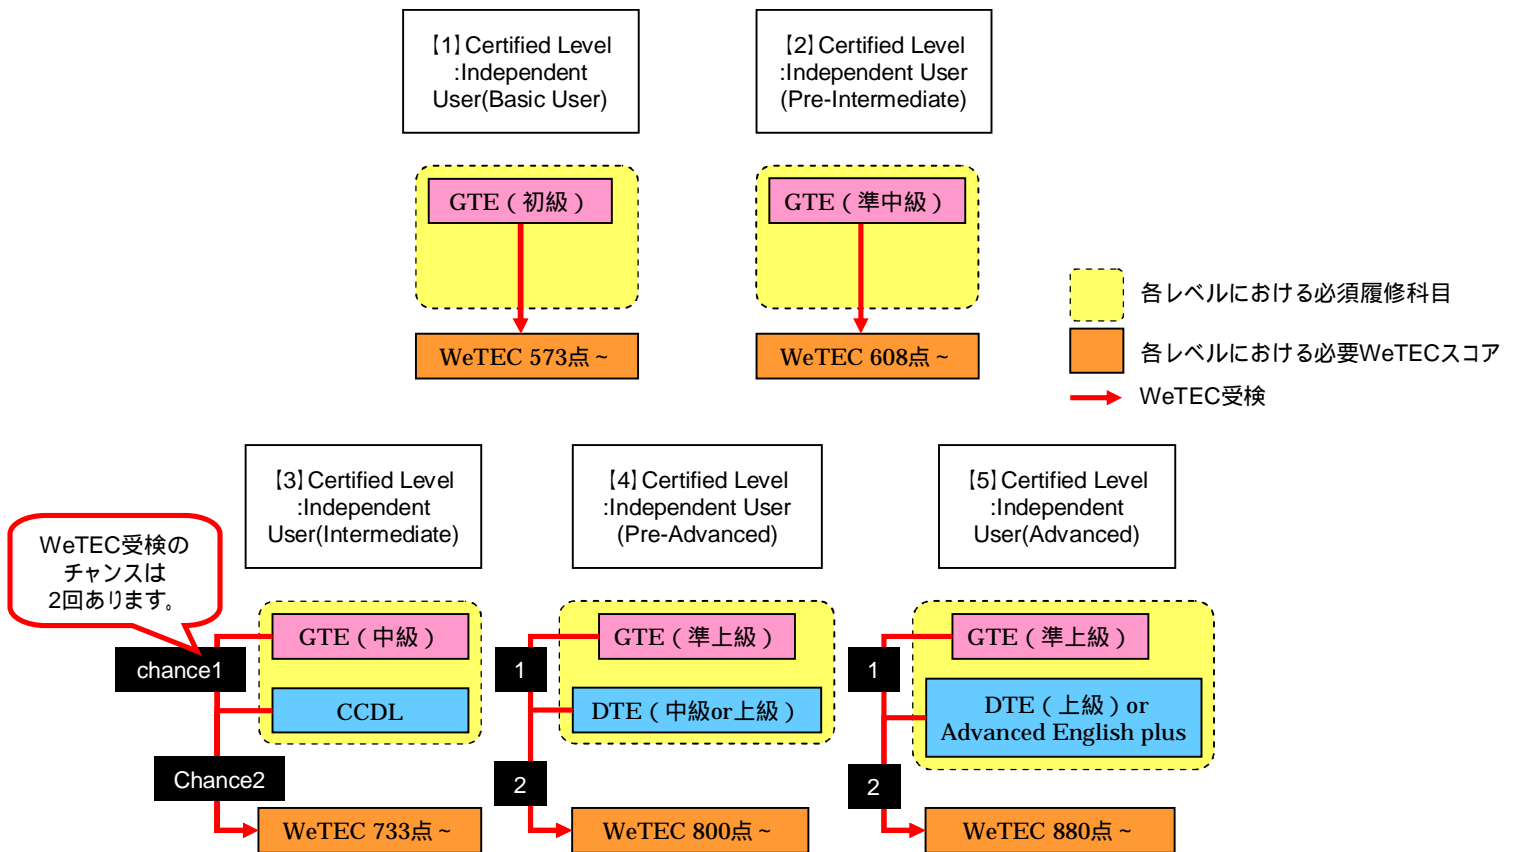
【1】Certified Level :Independent User(Basic User)

GTE（初級）

WeTEC 573点～

【2】Certified Level :Independent User (Pre-Intermediate)

GTE（準中級）

WeTEC 608点～

各レベルにおける必須履修科目

各レベルにおける必要WeTECスコア

WeTEC受検

【3】Certified Level :Independent User(Intermediate)

WeTEC受検のチャンスは2回あります。

GTE（中級）

chance1

CCDL

Chance2

WeTEC 733点～

【4】Certified Level :Independent User (Pre-Advanced)

GTE（準上級）

1

DTE（中級or上級）

2

WeTEC 800点～

【5】Certified Level :Independent User(Advanced)

GTE（準上級）

1

DTE（上級）or Advanced English plus

2

WeTEC 880点～